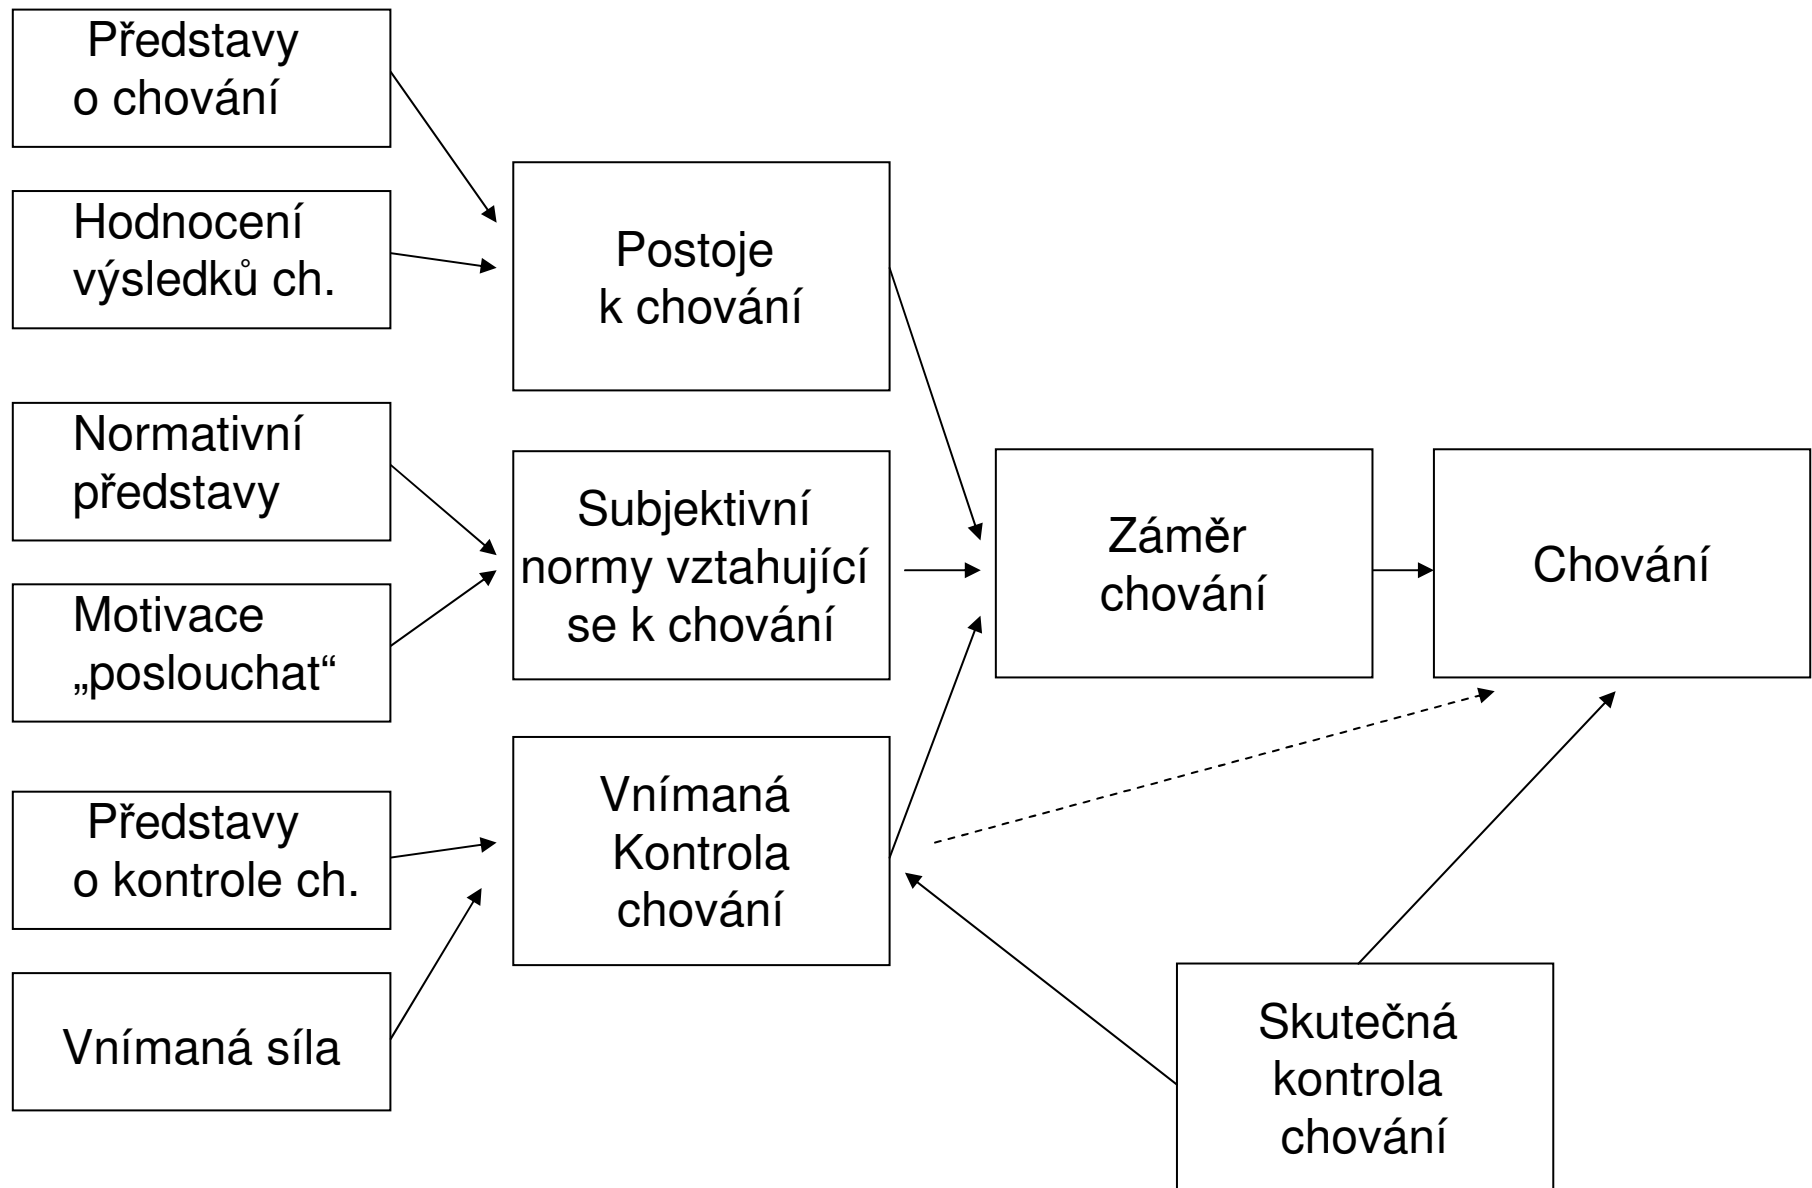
Představy o chování

Hodnocení výsledků ch.

Postoje k chování

Normativní představy

Motivace „poslouchat“

Subjektivní normy vztahující se k chování

Záměr chování

Chování

Představy o kontrole ch.

Vnímaná síla

Vnímaná Kontrola chování

Skutečná kontrola chování